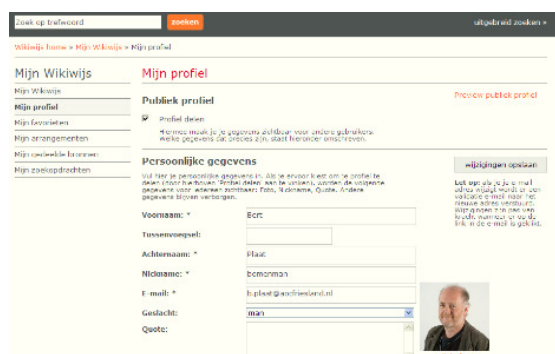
Zoek op trefwoord
zoeken
uitgebreid zoeken »

Wikiwijs home » Mijn Wikiwijs » Mijn profiel

Mijn Wikiwijs
Mijn Wikiwijs
Mijn profiel
Mijn favorieten
Mijn arrangementen
Mijn gedeelde bronnen
Mijn zoekopdrachten

Mijn profiel

Publiek profiel
Preview publiek profiel

Profiel delen
Hiermee maak je je gegevens zichtbaar voor andere gebruikers. Welke gegevens dat precies zijn staat hieronder omschreven.

Persoonlijke gegevens
Wijzigingen opslaan

Vul hier je persoonlijke gegevens in. Als je ervoor kiest om je profiel te delen (door het vinkje 'Profiel delen' aan te vinken), worden de volgende gegevens voor anderen zichtbaar: Foto, Nickname, Quote. Andere gegevens blijven verborgen.

Let op: als je je e-mail adres wijzigt wordt er een validatie e-mail naar het nieuwe adres verstuurd. Wijzigingen zijn pas van kracht wanneer u op de link in de e-mail is geklikt.

Voornaam: *
Bert
Tussenvoegsel:
Achternaam: *
Plaat
Nickname: *
bertenman
E-mail: *
b.plaat@aocfriesland.nl
Geslacht:
man
Quote: